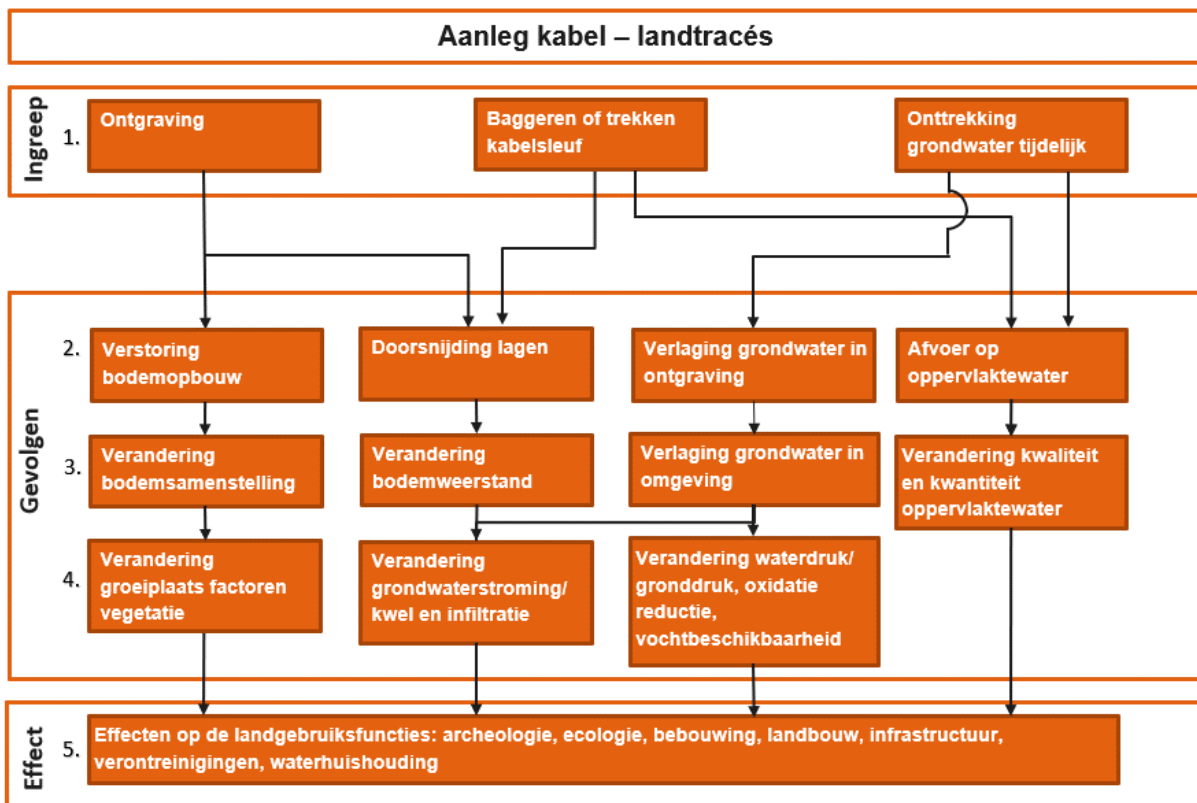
Aanleg kabel – landtracés

Ingreep

1.

Ontgraving

Baggeren of trekken kabelsleuf

Onttrekking grondwater tijdelijk

Gevolgen

2.

Verstoring bodemopbouw

Doorsnijding lagen

Verlaging grondwater in ontgraving

Afvoer op oppervlaktewater

3.

Verandering bodemsamenstelling

Verandering bodemweerstand

Verlaging grondwater in omgeving

Verandering kwaliteit en kwantiteit oppervlaktewater

4.

Verandering groeiplaats factoren vegetatie

Verandering grondwaterstroming/ kwel en infiltratie

Verandering waterdruk/ gronddruk, oxidatie reductie, vochtbeschikbaarheid

Effect

5.

Effecten op de landgebruiksfuncties: archeologie, ecologie, bebouwing, landbouw, infrastructuur, verontreinigingen, waterhuishouding